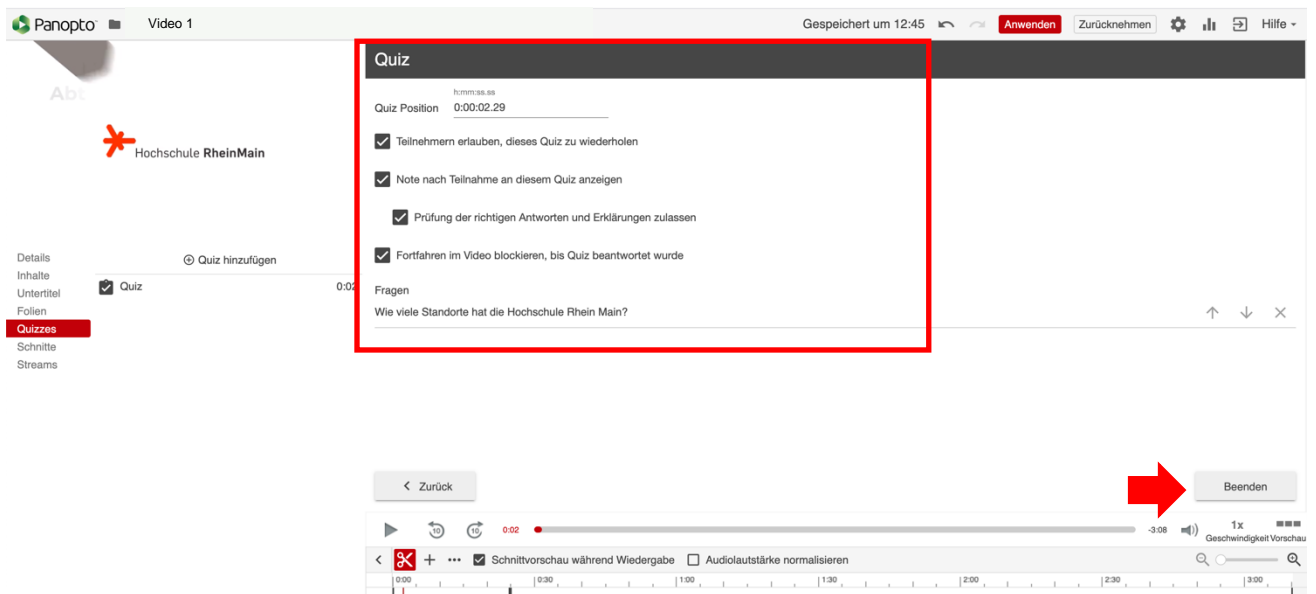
Panopto Video 1

Gespeichert um 12:45 Anwenden Zurücknehmen Hilfe

Abt

Hochschule RheinMain

Details
Inhalte
Untertitel
Folien
Quizzes
Schnitte
Streams

Quiz hinzufügen

Quiz 0:02

Quiz

h:mm:ss.ss
Quiz Position 0:00:02.29

Teilnehmern erlauben, dieses Quiz zu wiederholen

Note nach Teilnahme an diesem Quiz anzeigen

Prüfung der richtigen Antworten und Erklärungen zulassen

Fortfahren im Video blockieren, bis Quiz beantwortet wurde

Fragen
Wie viele Standorte hat die Hochschule Rhein Main?

Zurück

Beenden

10 10 0:02 -3:08 1x Geschwindigkeit Vorschau

Schnittvorschau während Wiedergabe Audiolautstärke normalisieren

0:00 0:30 1:00 1:30 2:00 2:30 3:00